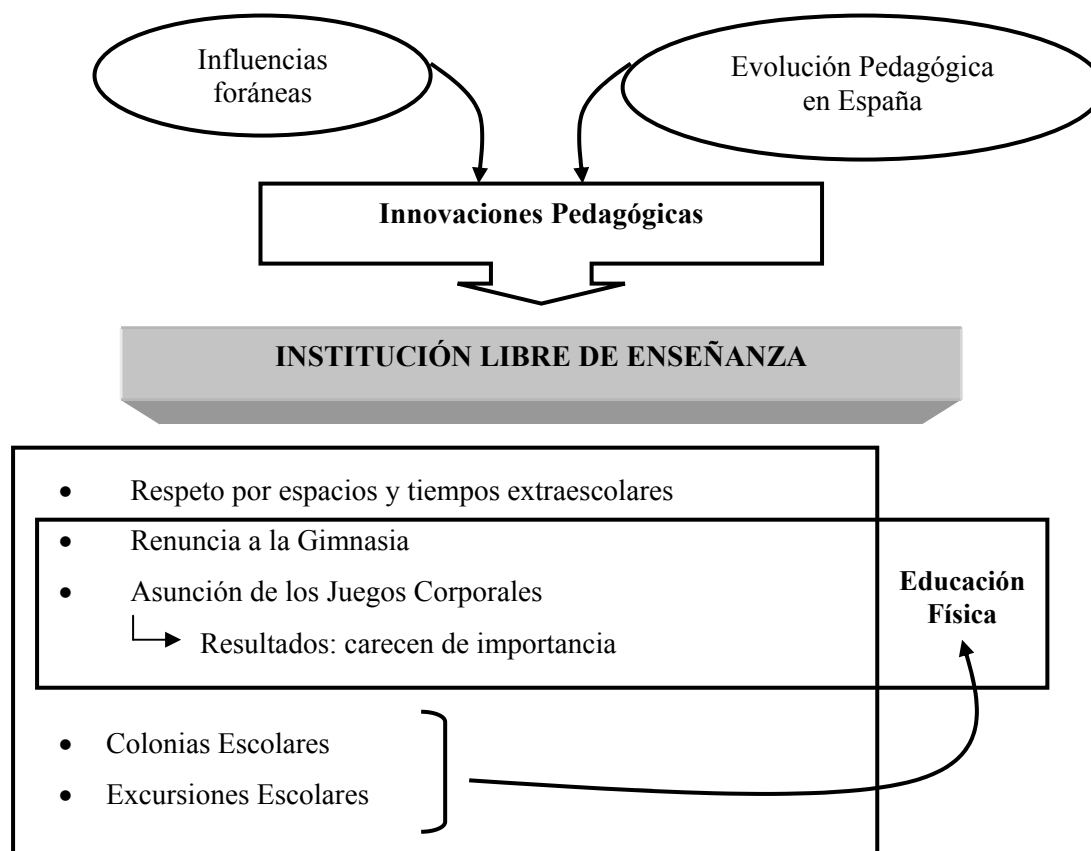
Influencias foráneas

Evolución Pedagógica en España

**Innovaciones Pedagógicas**

**INSTITUCIÓN LIBRE DE ENSEÑANZA**

- Respeto por espacios y tiempos extraescolares
- Renuncia a la Gimnasia
- Asunción de los Juegos Corporales
  → Resultados: carecen de importancia

**Educación Física**

- Colonias Escolares
- Excursiones Escolares